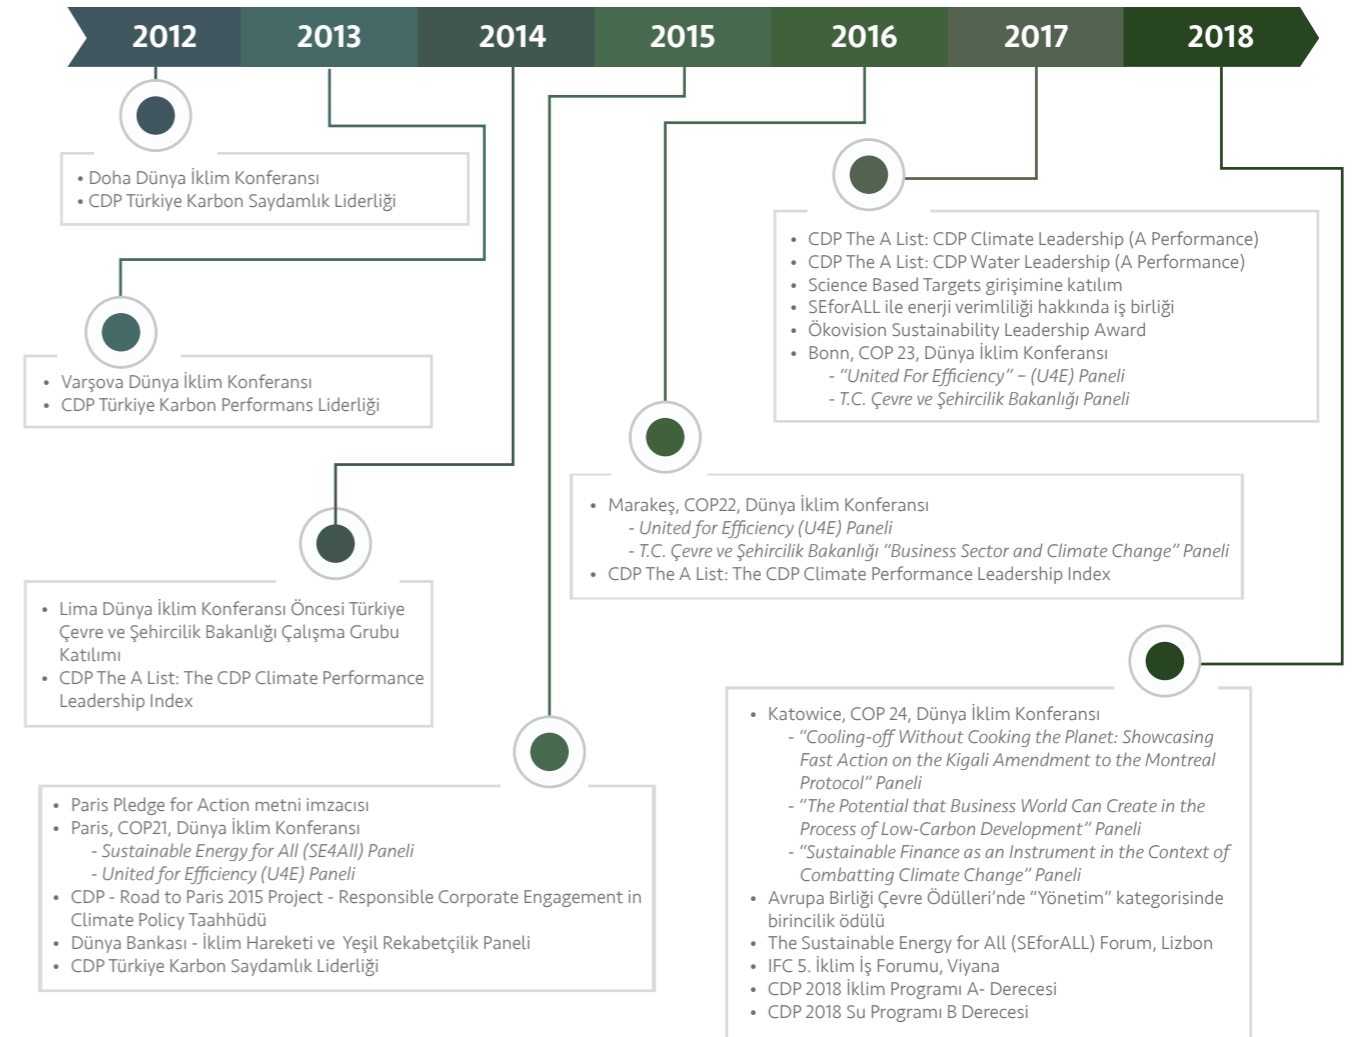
2012 2013 2014 2015 2016 2017 2018

• Doha Dünya İklim Konferansı
• CDP Türkiye Karbon Saydamlık Liderliği

• Varşova Dünya İklim Konferansı
• CDP Türkiye Karbon Performans Liderliği

• Lima Dünya İklim Konferansı Öncesi Türkiye Çevre ve Şehircilik Bakanlığı Çalışma Grubu Katılımı
• CDP The A List: The CDP Climate Performance Leadership Index

• Paris Pledge for Action metni imzacısı
• Paris, COP21, Dünya İklim Konferansı
- Sustainable Energy for All (SE4All) Paneli
- United for Efficiency (U4E) Paneli
• CDP - Road to Paris 2015 Project - Responsible Corporate Engagement in Climate Policy Taahhüdü
• Dünya Bankası - İklim Hareketi ve Yeşil Rekabetçilik Paneli
• CDP Türkiye Karbon Saydamlık Liderliği

• Marakeş, COP22, Dünya İklim Konferansı
- United for Efficiency (U4E) Paneli
- T.C. Çevre ve Şehircilik Bakanlığı "Business Sector and Climate Change" Paneli
• CDP The A List: The CDP Climate Performance Leadership Index

• CDP The A List: CDP Climate Leadership (A Performance)
• CDP The A List: CDP Water Leadership (A Performance)
• Science Based Targets girişimine katılım
• SEforALL ile enerji verimliliği hakkında iş birliği
• Ökovision Sustainability Leadership Award
• Bonn, COP 23, Dünya İklim Konferansı
- "United For Efficiency" – (U4E) Paneli
- T.C. Çevre ve Şehircilik Bakanlığı Paneli

• Katowice, COP 24, Dünya İklim Konferansı
- "Cooling-off Without Cooking the Planet: Showcasing Fast Action on the Kigali Amendment to the Montreal Protocol" Paneli
- "The Potential that Business World Can Create in the Process of Low-Carbon Development" Paneli
- "Sustainable Finance as an Instrument in the Context of Combatting Climate Change" Paneli
• Avrupa Birliği Çevre Ödülleri'nde "Yönetim" kategorisinde birincilik ödülü
• The Sustainable Energy for All (SEforALL) Forum, Lizbon
• IFC 5. İklim İş Forumu, Viyana
• CDP 2018 İklim Programı A- Derecesi
• CDP 2018 Su Programı B Derecesi